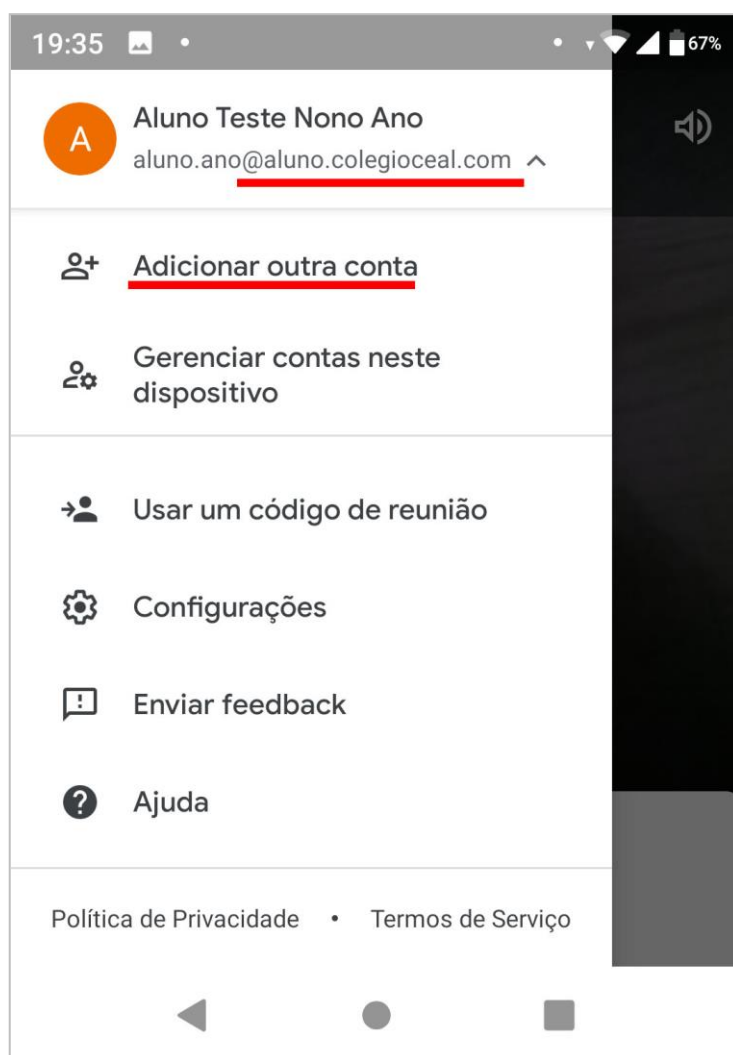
19:35 67%

A
Aluno Teste Nono Ano
aluno.ano@aluno.colegioceal.com

Adicionar outra conta

Gerenciar contas neste dispositivo

Usar um código de reunião

Configurações

Enviar feedback

Ajuda

Política de Privacidade • Termos de Serviço